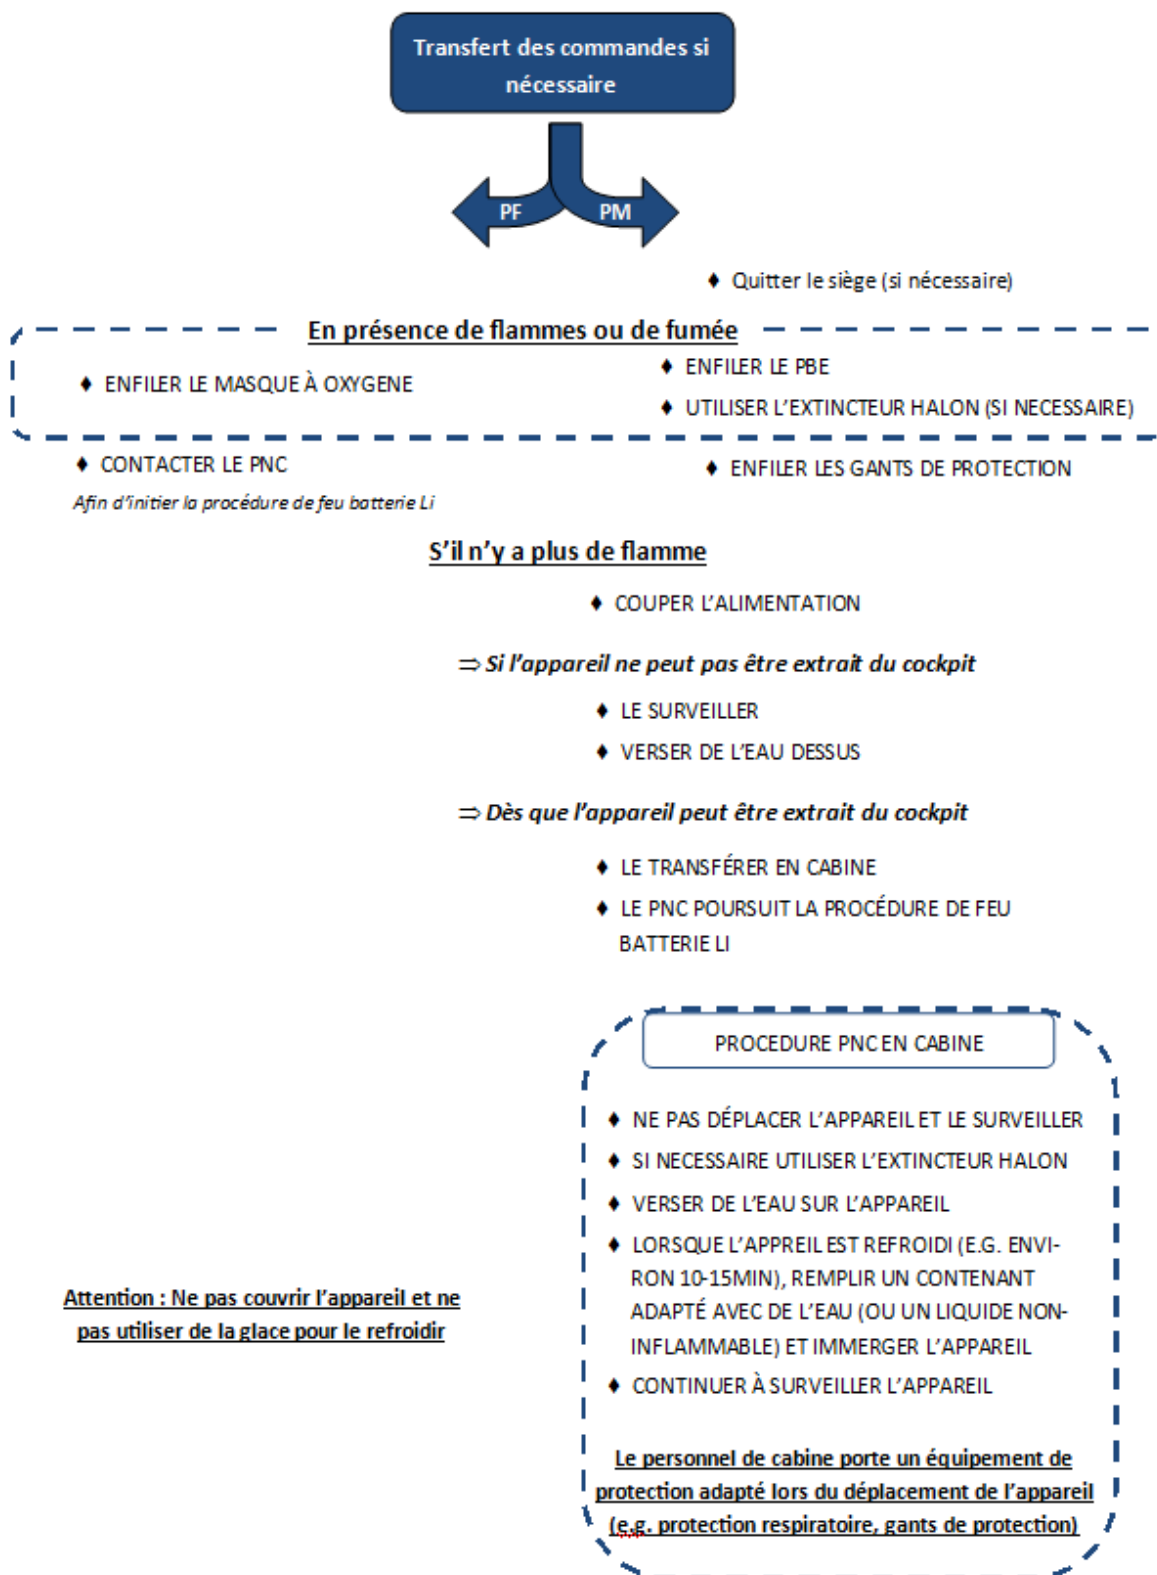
Transfert des commandes si nécessaire

PF

PM

♦ Quitter le siège (si nécessaire)

En présence de flammes ou de fumée

♦ ENFILER LE MASQUE À OXYGENE

♦ ENFILER LE PBE

♦ UTILISER L'EXTINCTEUR HALON (SI NECESSAIRE)

♦ CONTACTER LE PNC

Afin d'initier la procédure de feu batterie Li

♦ ENFILER LES GANTS DE PROTECTION

S'il n'y a plus de flamme

♦ COUPER L'ALIMENTATION

⇒ Si l'appareil ne peut pas être extrait du cockpit

♦ LE SURVEILLER

♦ VERSER DE L'EAU DESSUS

⇒ Dès que l'appareil peut être extrait du cockpit

♦ LE TRANSFÉRER EN CABINE

♦ LE PNC POURSUIT LA PROCÉDURE DE FEU BATTERIE LI

PROCEDURE PNC EN CABINE

♦ NE PAS DÉPLACER L'APPAREIL ET LE SURVEILLER

♦ SI NECESSAIRE UTILISER L'EXTINCTEUR HALON

♦ VERSER DE L'EAU SUR L'APPAREIL

♦ LORSQUE L'APPREIL EST REFROIDI (E.G. ENVIRON 10-15MIN), REMPLIR UN CONTENANT ADAPTÉ AVEC DE L'EAU (OU UN LIQUIDE NON-INFLAMMABLE) ET IMMERGER L'APPAREIL

♦ CONTINUER À SURVEILLER L'APPAREIL

Attention : Ne pas couvrir l'appareil et ne pas utiliser de la glace pour le refroidir

Le personnel de cabine porte un équipement de protection adapté lors du déplacement de l'appareil (e.g. protection respiratoire, gants de protection)